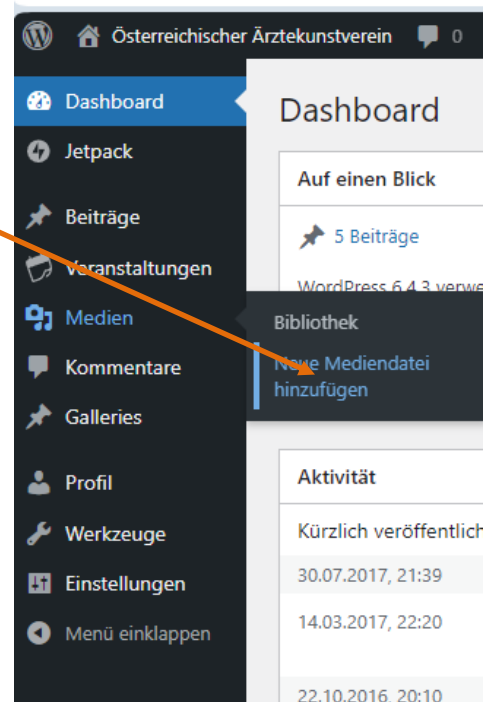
Österreichischer Ärztekunstverein 0

Dashboard
Jetpack
Beiträge
Veranstaltungen
Medien
Kommentare
Galleries
Profil
Werkzeuge
Einstellungen
Menü einklappen

Dashboard

Auf einen Blick

5 Beiträge

WordPress 6.4.3 verwe

Bibliothek
Neue Mediendatei hinzufügen

Aktivität

Kürzlich veröffentlich

30.07.2017, 21:39

14.03.2017, 22:20

22.10.2016, 20:10